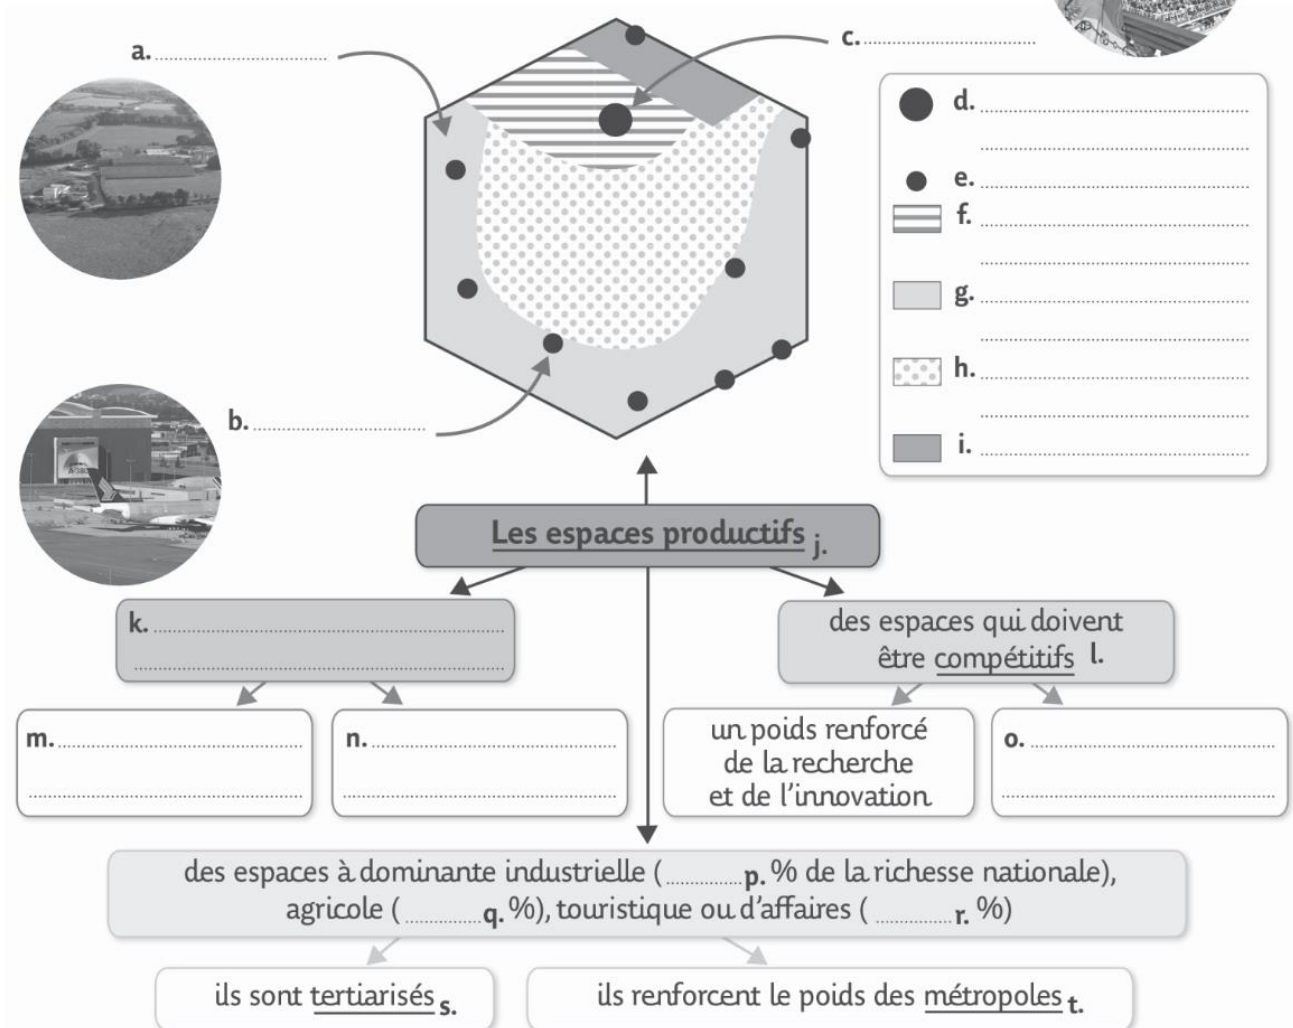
a. ..........................

c. ..........................

d. ..........................

e. ..........................

f. ..........................

g. ..........................

h. ..........................

i. ..........................

b. ..........................

Les espaces productifs j.

k. ..........................

des espaces qui doivent être compétitifs l.

m. ..........................

n. ..........................

un poids renforcé de la recherche et de l'innovation

o. ..........................

des espaces à dominante industrielle (..........p. % de la richesse nationale), agricole (..........q. %), touristique ou d'affaires (..........r. %)

ils sont tertiarisés s.

ils renforcent le poids des métropoles t.